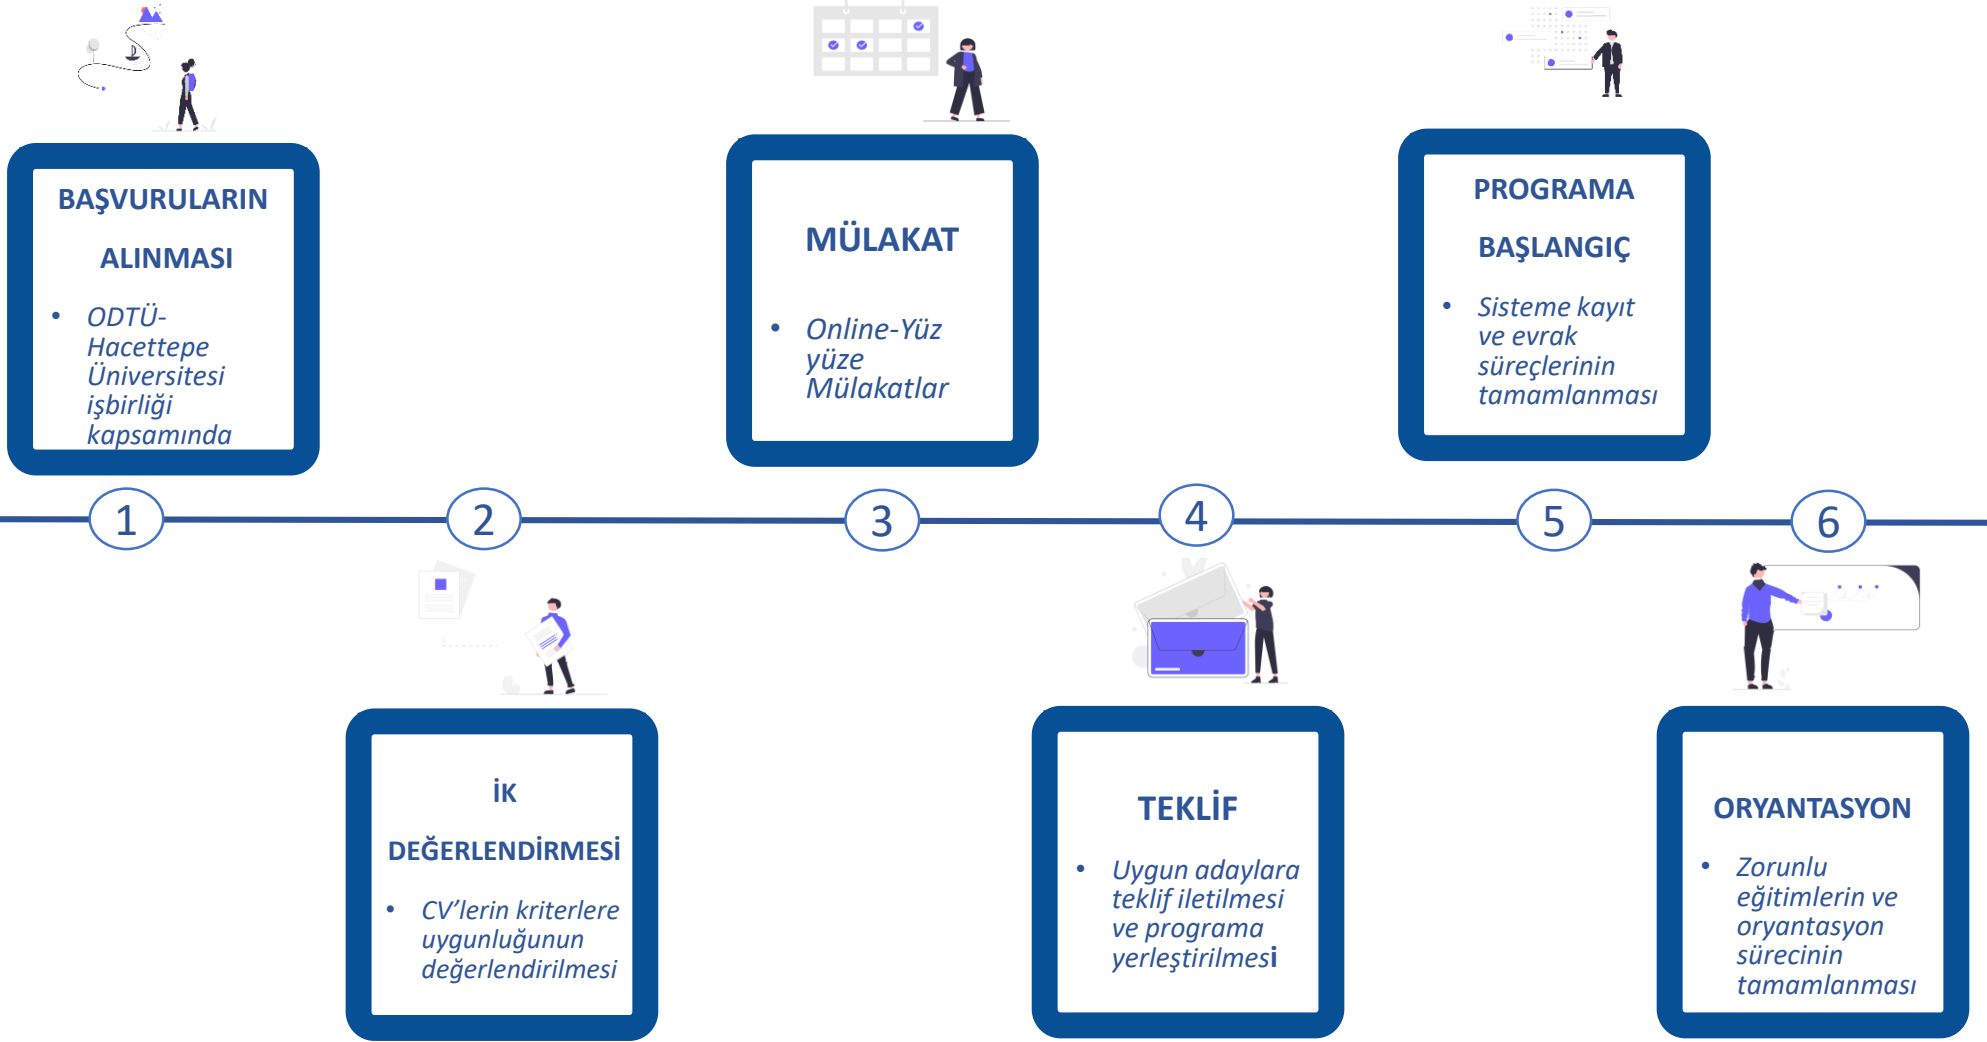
BAŞVURULARIN

ALINMASI

• ODTÜ-Hacettepe Üniversitesi işbirliği kapsamında

MÜLAKAT

• Online-Yüz yüze Mülakatlar

PROGRAMA

BAŞLANGIÇ

• Sisteme kayıt ve evrak süreçlerinin tamamlanması

1

2

3

4

5

6

İK

DEĞERLENDİRMESİ

• CV'lerin kriterlere uygunluğunun değerlendirilmesi

TEKLİF

• Uygun adaylara teklif iletilmesi ve programa yerleştirilmesi

ORYANTASYON

• Zorunlu eğitimlerin ve oryantasyon sürecinin tamamlanması